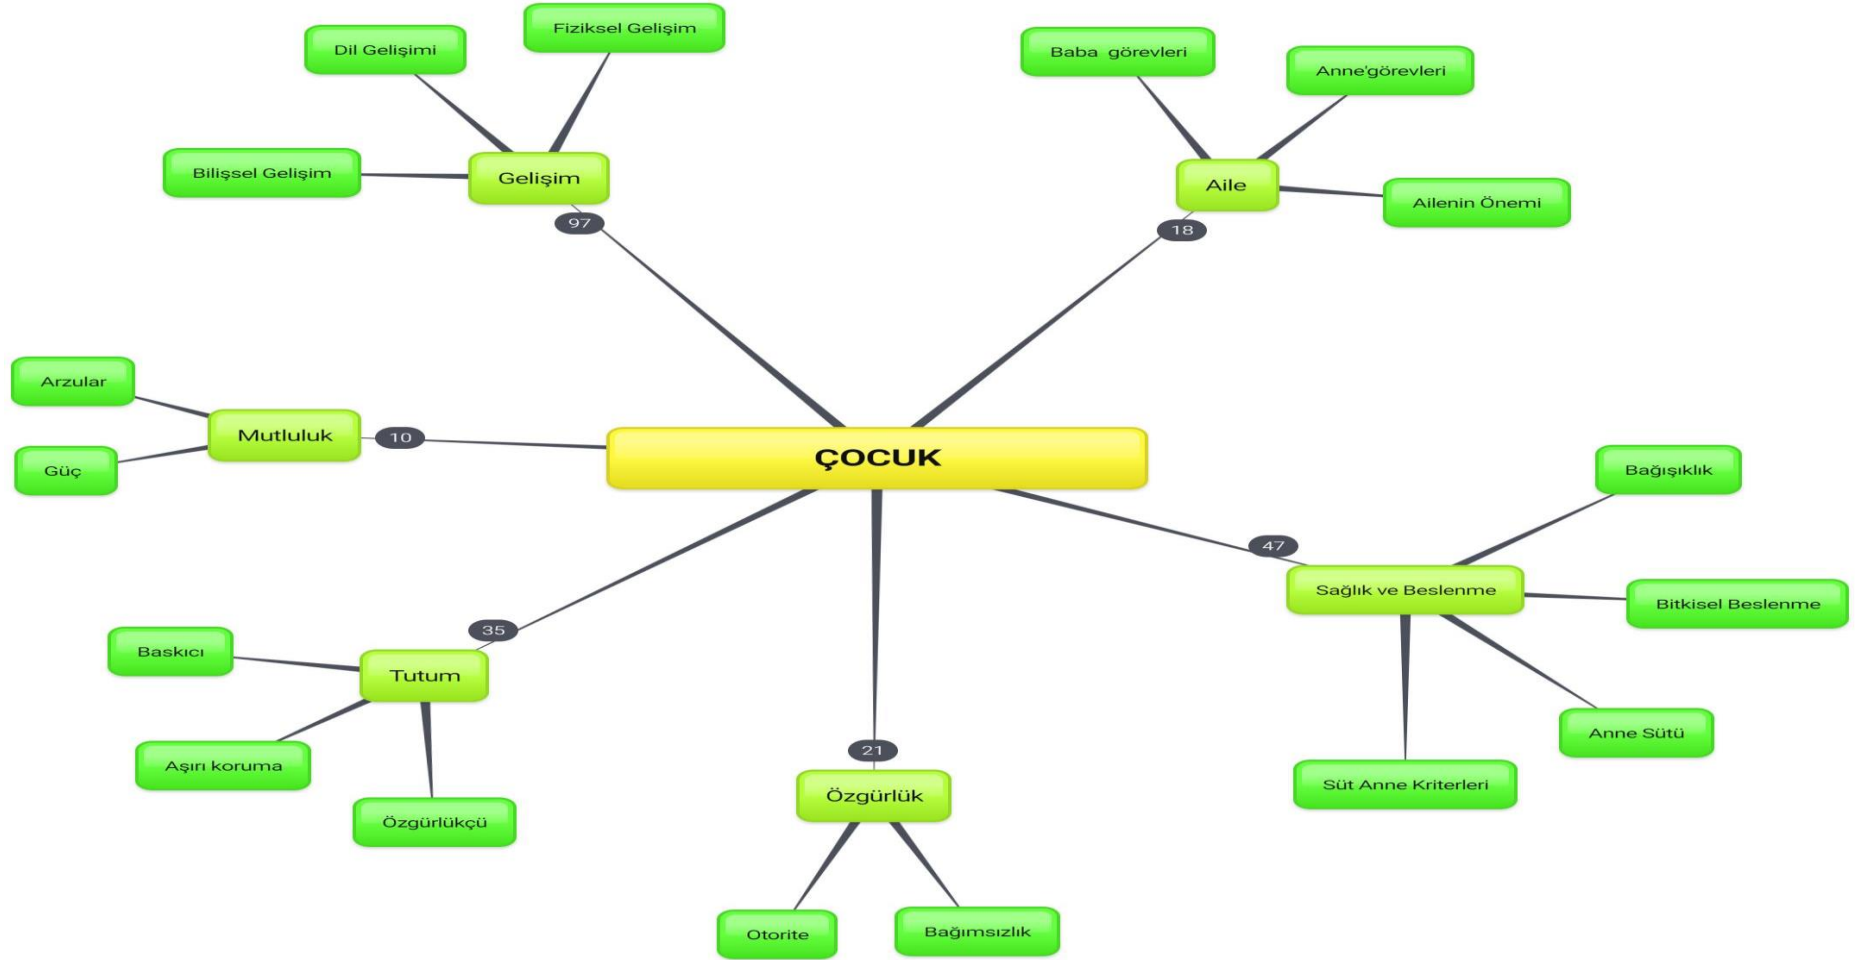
ÇOCUK

Gelişim
97
Dil Gelişimi
Fiziksel Gelişim
Bilişsel Gelişim

Aile
18
Baba görevleri
Anne'görevleri
Ailenin Önemi

Mutluluk
10
Arzular
Güç

Sağlık ve Beslenme
47
Bağışıklık
Bitkisel Beslenme
Anne Sütü
Süt Anne Kriterleri

Tutum
35
Baskıcı
Aşırı koruma
Özgürlükçü

Özgürlük
21
Otorite
Bağımsızlık